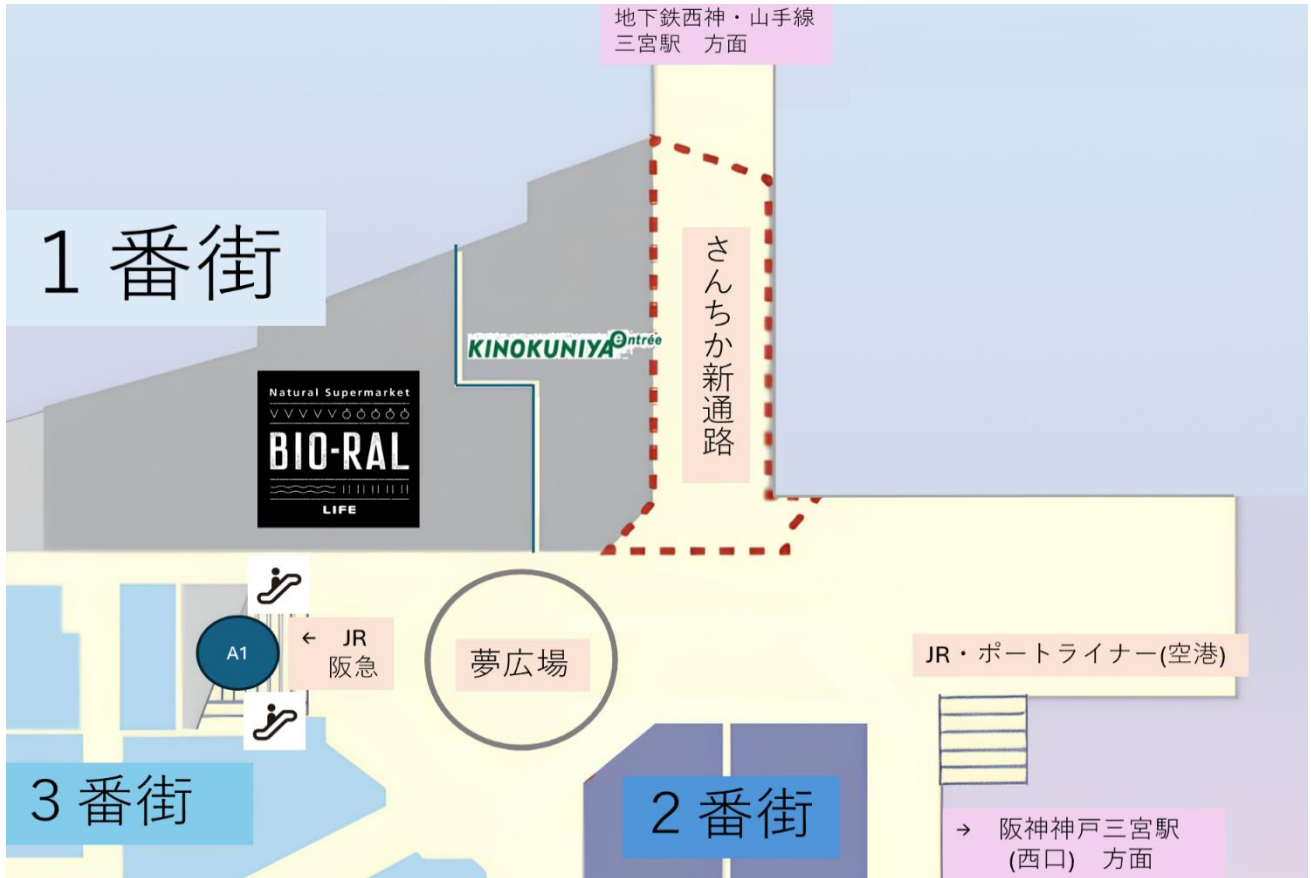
地下鉄西神・山手線
三宮駅　方面

1 番街

さんちか新通路

KINOKUNIYA entrée

Natural Supermarket
BIO-RAL
LIFE

A1

← JR
阪急

夢広場

JR・ポートライナー(空港)

3 番街

2 番街

→ 阪神神戸三宮駅
(西口)　方面